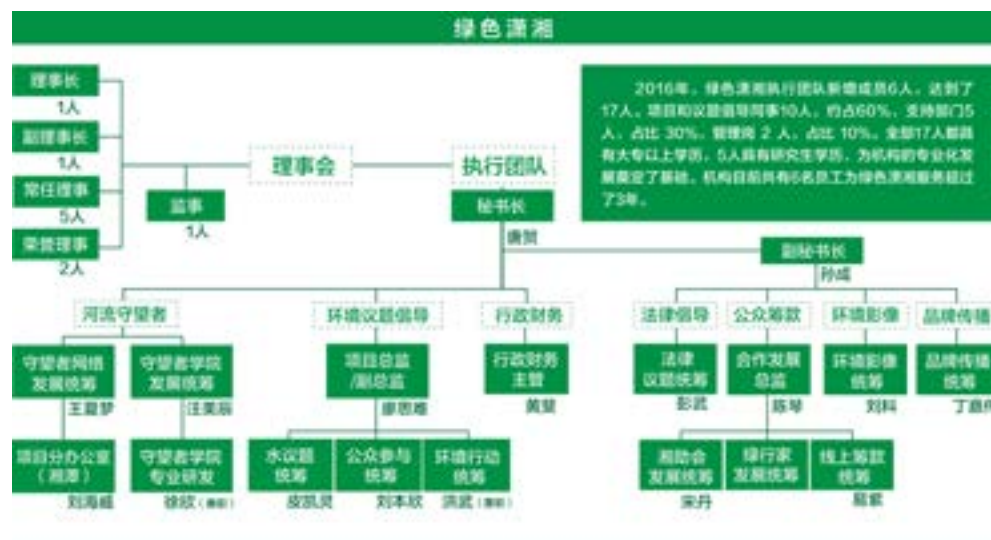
绿色潇湘

理事长
1人
副理事长
1人
常任理事
5人
荣誉理事
2人

监事
1人

理事会

执行团队

秘书长
唐贺

2016年，绿色潇湘执行团队新增成员6人，达到了17人。项目和议题领导同事10人，约占60%，支持部门5人，占比 30%，管理岗 2 人，占比 10%。全部17人都具有大专以上学历，5人具有研究生学历，为机构的专业化发展奠定了基础。机构目前共有6名员工为绿色潇湘服务超过了3年。

副秘书长
孙咸

河流守望者
守望者网络发展统筹
王夏梦
守望者学院发展统筹
汪美辰
项目分办公室（湘潭）
刘海威
守望者学院专业研发
徐欣（兼职）

环境议题倡导
项目总监/副总监
廖思维
水议题统筹
皮凯灵
公众参与统筹
刘本欣
环境行动统筹
洪武（兼职）

行政财务
行政财务主管
黄旻

法律倡导
法律议题统筹
彭武

公众筹款
合作发展总监
陈琴
湘助会发展统筹
宋丹
绿行家发展统筹
线上筹款统筹
易紫

环境影像
环境影像统筹
刘科

品牌传播
品牌传播统筹
丁嘉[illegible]